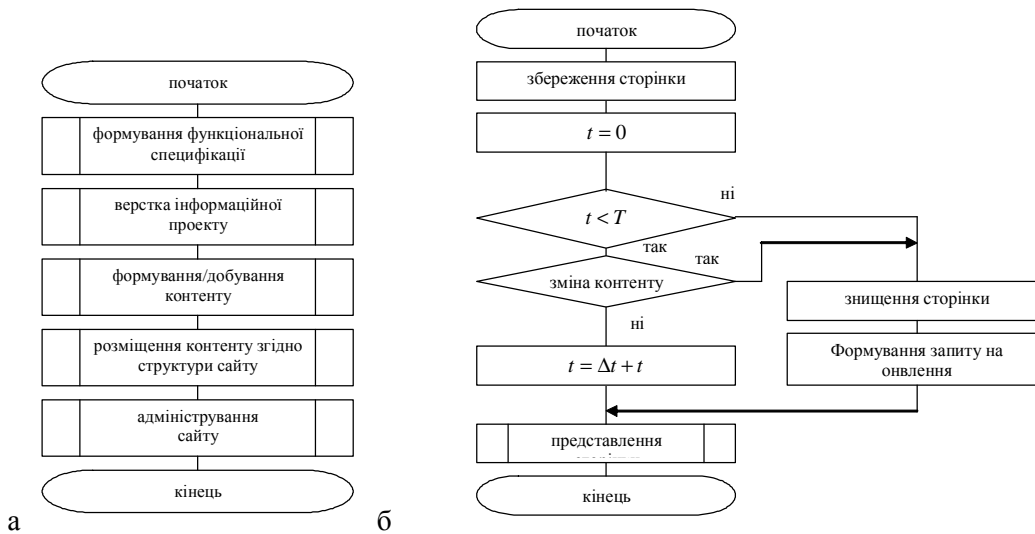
початок

формування функціональної специфікації

верстка інформаційної проекту

формування/добування контенту

розміщення контенту згідно структури сайту

адміністрування сайту

кінець

а

початок

збереження сторінки

$t = 0$

ні

$t < T$

так

так

зміна контенту

ні

знищення сторінки

Формування запиту на онвлення

$t = \Delta t + t$

представлення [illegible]

кінець

б